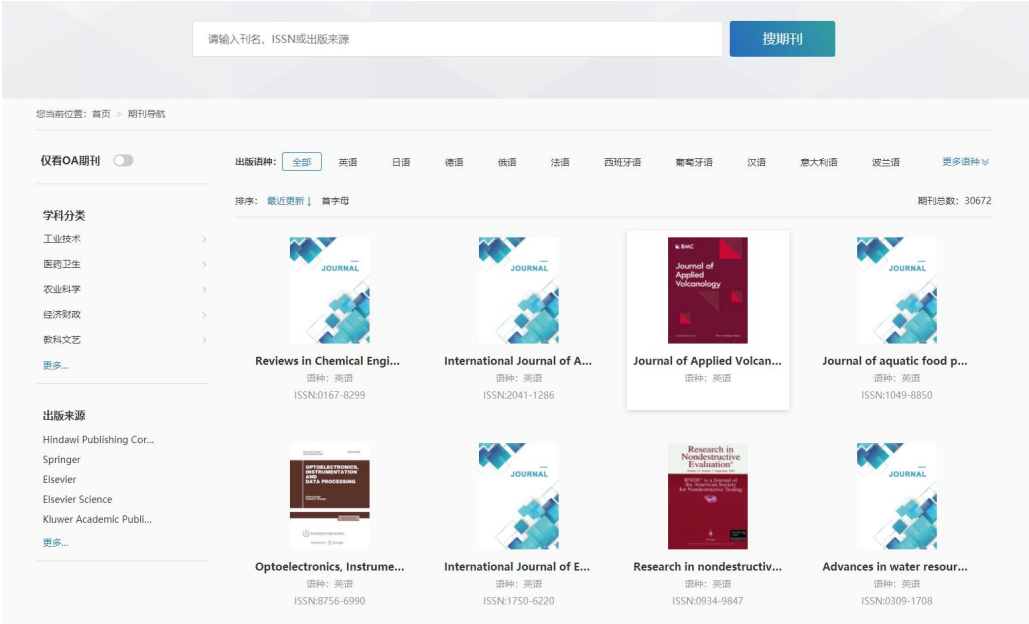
请输入刊名、ISSN或出版来源

搜期刊

您当前位置： 首页 > 期刊导航

仅看OA期刊

出版语种： 全部 英语 日语 德语 俄语 法语 西班牙语 葡萄牙语 汉语 意大利语 波兰语 更多语种

排序： 最近更新 首字母

期刊总数： 30672

学科分类

工业技术

医药卫生

农业科学

经济财政

教科文艺

更多...

出版来源

Hindawi Publishing Cor...

Springer

Elsevier

Elsevier Science

Kluwer Academic Publi...

更多...

JOURNAL

Reviews in Chemical Engi...

语种：英语

ISSN:0167-8299

JOURNAL

International Journal of A...

语种：英语

ISSN:2041-1286

BMC

Journal of Applied Volcanology

Journal of Applied Volcan...

语种：英语

JOURNAL

Journal of aquatic food p...

语种：英语

ISSN:1049-8850

OPTOELECTRONICS, INSTRUMENTATION AND DATA PROCESSING

Optoelectronics, Instrume...

语种：英语

ISSN:8756-6990

JOURNAL

International Journal of E...

语种：英语

ISSN:1750-6220

Research in Nondestructive Evaluation

Research in nondestructiv...

语种：英语

ISSN:0934-9847

JOURNAL

Advances in water resour...

语种：英语

ISSN:0309-1708